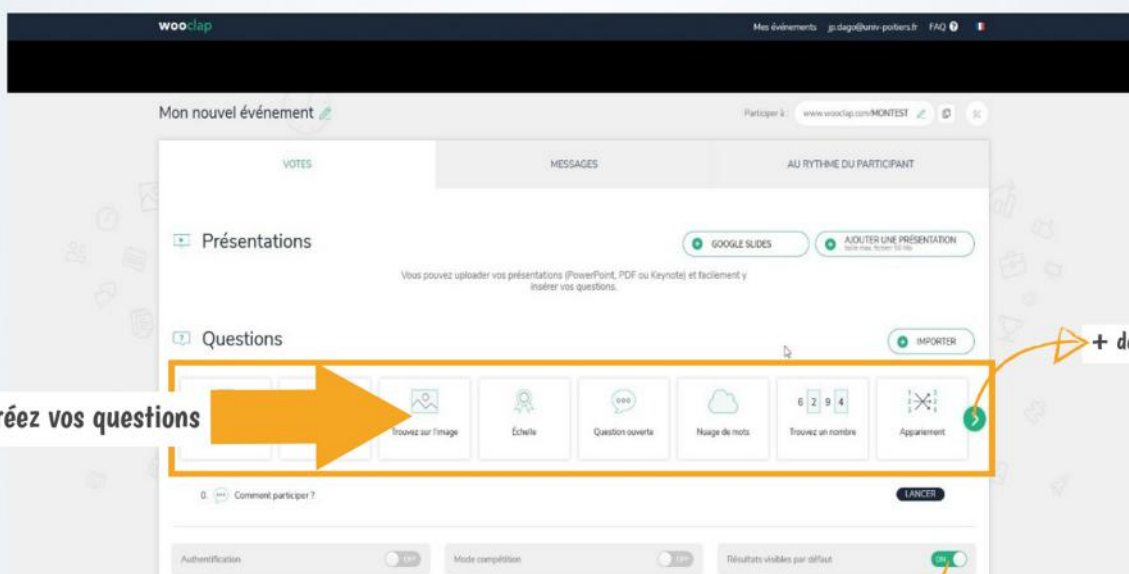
wooclap

Mes événements jp.dago@univ-poitiers.fr FAQ

Mon nouvel événement

Participer à : www.wooclap.com/MONTEST

VOTES

MESSAGES

AU RYTHME DU PARTICIPANT

Présentations

GOOGLE SLIDES

AJOUTER UNE PRÉSENTATION

Vous pouvez uploader vos présentations (PowerPoint, PDF ou Keynote) et facilement y insérer vos questions.

Questions

IMPORTER

+ d

réez vos questions

Trouvez sur l'image

Échelle

Question ouverte

Nuage de mots

6 2 9 4

Trouvez un nombre

Appariement

0. Comment participer ?

LANCER

Authentification

OFF

Mode compétition

OFF

Résultats visibles par défaut

ON